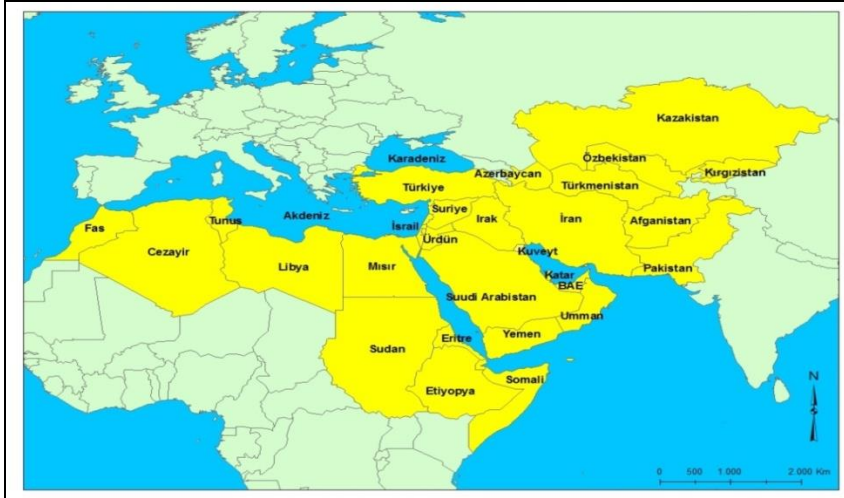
Kazakistan
Karadeniz
Özbekistan
Azerbaycan
Kırgızistan
Türkiye
Türkmenistan
Tunus
Akdeniz
Suriye
Fas
Irak
İran
Afganistan
İsrail
Ürdün
Cezayir
Kuveyt
Libya
Mısır
Katar
Pakistan
BAE
Suudi Arabistan
Umman
Yemen
Sudan
Eritre
Somali
Etiyopya
N
0 500 1.000 2.000 Km